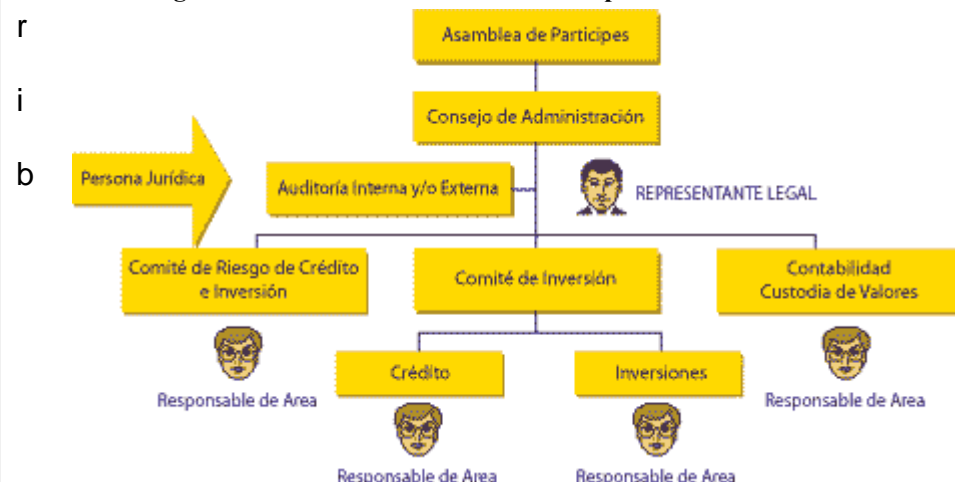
r

i

b

Asamblea de Participes

Consejo de Administración

Persona Jurídica

Auditoría Interna y/o Externa

REPRESENTANTE LEGAL

Comité de Riesgo de Crédito e Inversión

Comité de Inversión

Contabilidad Custodia de Valores

Responsable de Area

Crédito

Inversiones

Responsable de Area

Responsable de Area

Responsable de Area